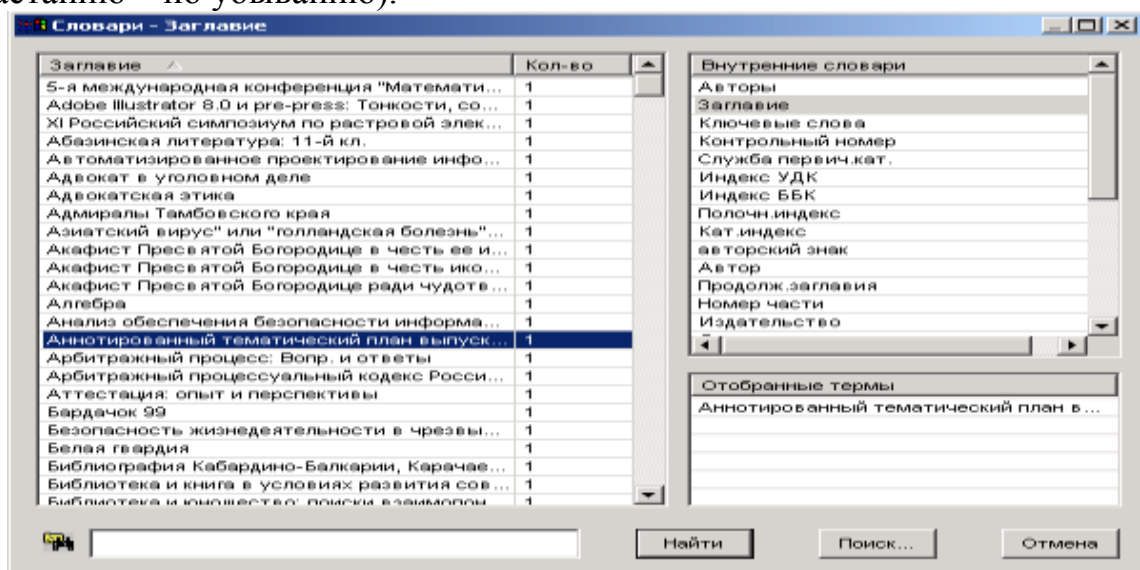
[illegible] – по убыванию).

Словари - Заглавие

| Заглавие | Кол-во |
|---|---|
| 5-я международная конференция "Математи... | 1 |
| Adobe Illustrator 8.0 и pre-press: Тонкости, со... | 1 |
| XI Российский симпозиум по растровой элек... | 1 |
| Абазинская литература: 11-й кл. | 1 |
| Автоматизированное проектирование инфо... | 1 |
| Адвокат в уголовном деле | 1 |
| Адвокатская этика | 1 |
| Адмиралы Тамбовского края | 1 |
| Азиатский вирус" или "голландская болезнь"... | 1 |
| Акафист Пресвятой Богородице в честь ее и... | 1 |
| Акафист Пресвятой Богородице в честь ико... | 1 |
| Акафист Пресвятой Богородице ради чудотв... | 1 |
| Алгебра | 1 |
| Анализ обеспечения безопасности информа... | 1 |
| Аннотированный тематический план выпуск... | 1 |
| Арбитражный процесс: Вопр. и ответы | 1 |
| Арбитражный процессуальный кодекс Росси... | 1 |
| Аттестация: опыт и перспективы | 1 |
| Бардачок 99 | 1 |
| Безопасность жизнедеятельности в чрезвы... | 1 |
| Белая гвардия | 1 |
| Библиография Кабардино-Балкарии, Карачае... | 1 |
| Библиотека и книга в условиях развития сов... | 1 |
| Библиотека и юношество: поиски взаимопон... | 1 |

| Внутренние словари |
|---|
| Авторы |
| Заглавие |
| Ключевые слова |
| Контрольный номер |
| Служба первич.кат. |
| Индекс УДК |
| Индекс ББК |
| Полочн.индекс |
| Кат.индекс |
| авторский знак |
| Автор |
| Продолж.заглавия |
| Номер части |
| Издательство |

| Отобранные термы |
|---|
| Аннотированный тематический план в... |

Найти
Поиск...
Отмена